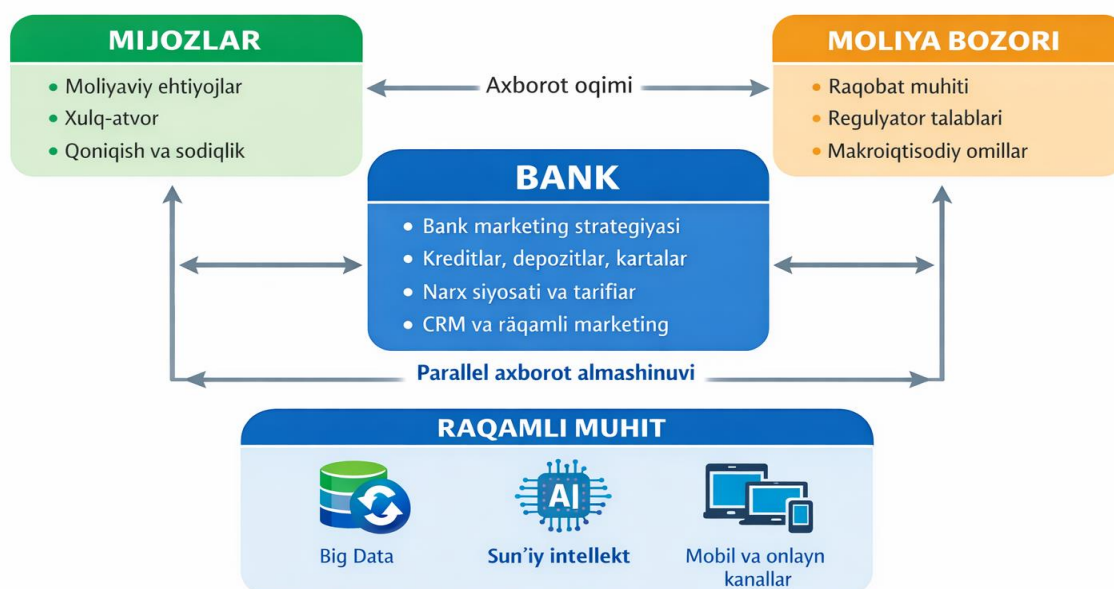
MIJOZLAR
• Moliyaviy ehtiyojlar
• Xulq-atvor
• Qoniqish va sodiqlik

Axborot oqimi

MOLIYA BOZORI
• Raqobat muhiti
• Regulyator talablari
• Makroiqtisodiy omillar

BANK
• Bank marketing strategiyasi
• Kreditlar, depozitlar, kartalar
• Narx siyosati va tarifiar
• CRM va räqamli marketing

Parallel axborot almashinuvi

RAQAMLI MUHIT
Big Data
AI
Sun'iy intellekt
Mobil va onlayn kanallar